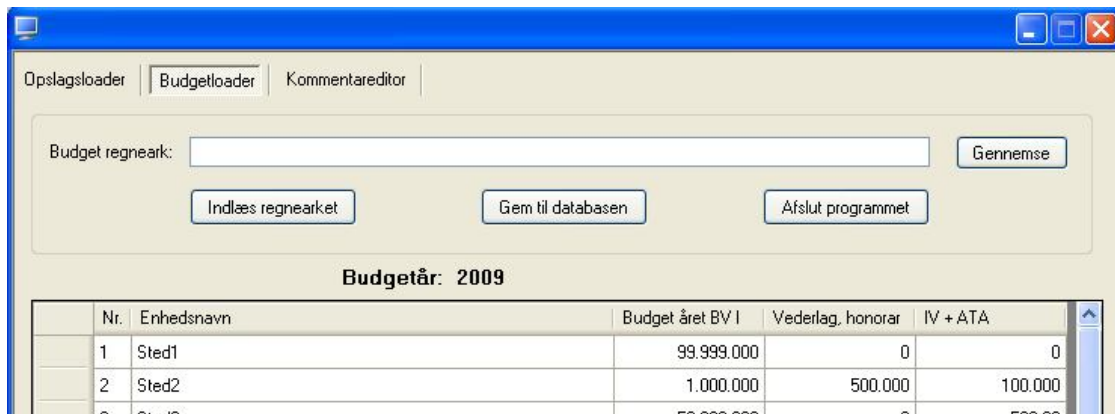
Opslagsloader | Budgetloader | Kommentareditor

Budget regneark: Gennemse

Indlæs regnearket | Gem til databasen | Afslut programmet

Budgetår: 2009

| | Nr. | Enhedsnavn | Budget året BV I | Vederlag, honorar | IV + ATA |
|---|---|---|---|---|---|
| | 1 | Sted1 | 99.999.000 | 0 | 0 |
| | 2 | Sted2 | 1.000.000 | 500.000 | 100.000 |
| | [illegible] | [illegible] | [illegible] | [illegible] | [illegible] |